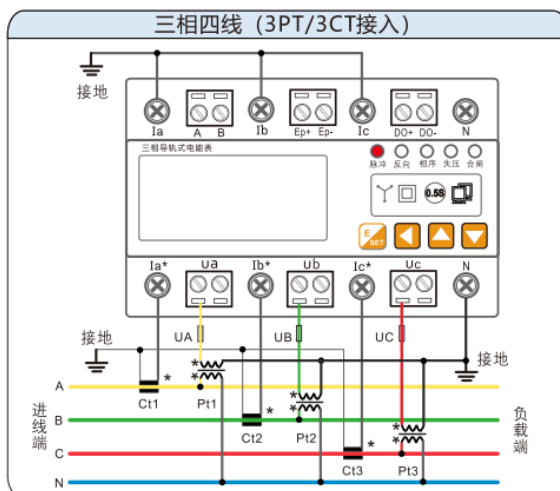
三相四线（3PT/3CT接入）

接地

Ia A B Ib Ep+ Ep- Ic DO+ DO- N

三相导轨式电能表

脉冲 反向 相序 失压 合闸

0.5S

E SET

Ia* Ua Ib* Ub Ic* Uc N

接地

UA UB UC

接地

A B C N

进线端

Ct1 Pt1 Ct2 Pt2 Ct3 Pt3

负载端